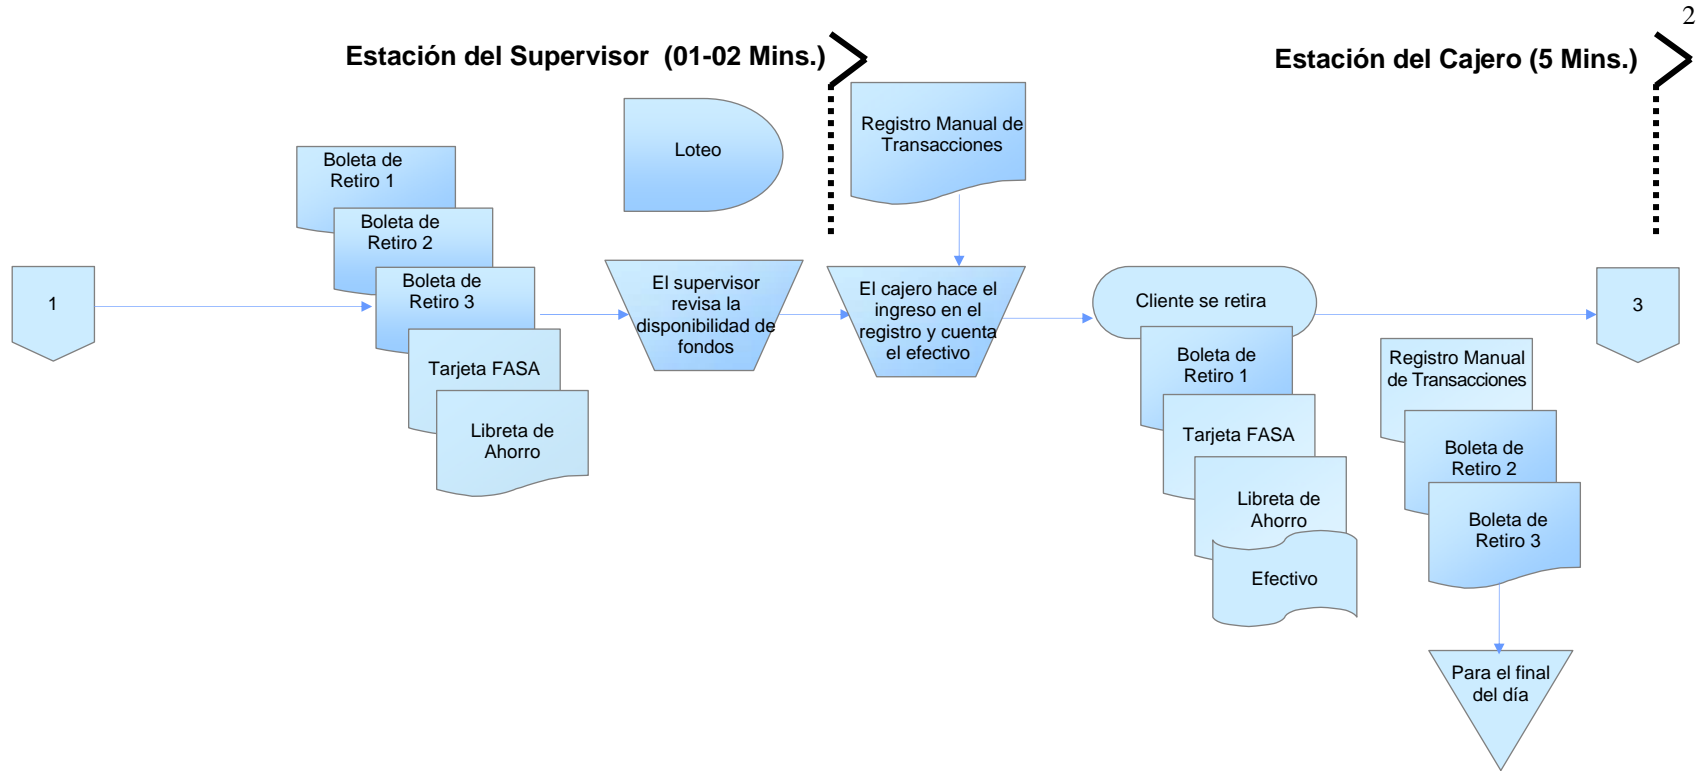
2

Estación del Supervisor (01-02 Mins.)

Estación del Cajero (5 Mins.)

Loteo

Registro Manual de Transacciones

Boleta de Retiro 1

Boleta de Retiro 2

Boleta de Retiro 3

Tarjeta FASA

Libreta de Ahorro

1

El supervisor revisa la disponibilidad de fondos

El cajero hace el ingreso en el registro y cuenta el efectivo

Cliente se retira

3

Boleta de Retiro 1

Tarjeta FASA

Libreta de Ahorro

Efectivo

Registro Manual de Transacciones

Boleta de Retiro 2

Boleta de Retiro 3

Para el final del día